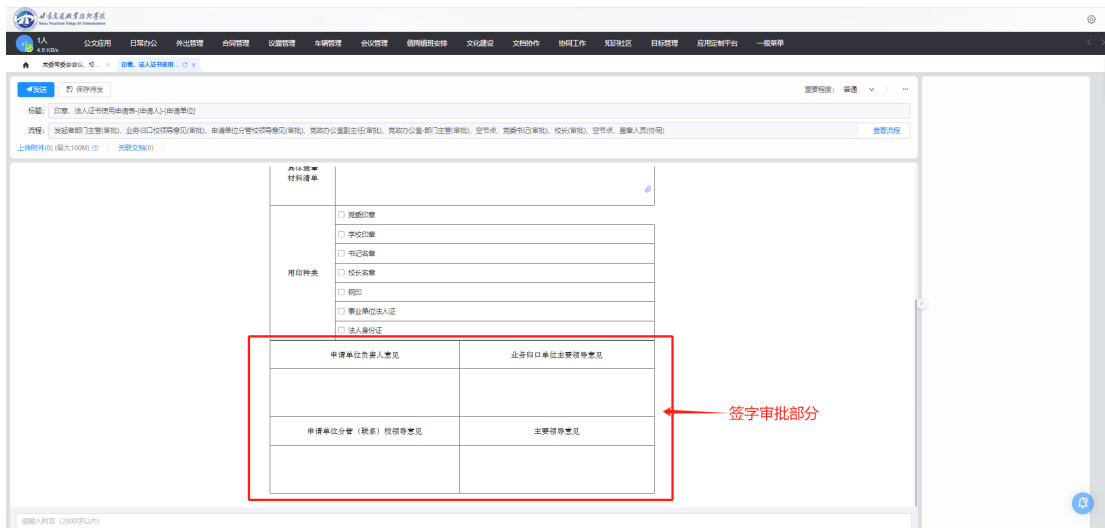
甘肃交通职业技术学院
Gansu Vocational College of Communications

1人
4.5 KB/s

公文应用 日常办公 外出管理 合同管理 设备管理 车辆管理 会议管理 值周值班安排 文化建设 文档协作 协同工作 知识社区 目标管理 应用定制平台 一级菜单

党委常委会会议、校... ×
印章、法人证书使用... C ×

发送 保存待发

重要程度: 普通

标题: 印章、法人证书使用申请表-(申请人)-(申请单位)

流程: 发起者部门主管(审批)、业务归口校领导意见(审批)、申请单位分管校领导意见(审批)、党政办公室副主任(审批)、党政办公室-部门主管(审批)、空节点、党委书记(审批)、校长(审批)、空节点、盖章人员(协同)

查看流程

上传附件(0) (最大100M) 关联文档(0)

具体盖章材料清单

| 用印种类 | 党委印章 |
|---|---|
| | 学校印章 |
| | 书记名章 |
| | 校长名章 |
| | 钢印 |
| | 事业单位法人证 |
| | 法人身份证 |

| 申请单位负责人意见 | 业务归口单位主要领导意见 |
|---|---|
| | |
| 申请单位分管（联系）校领导意见 | 主要领导意见 |
| | |

签字审批部分

请输入附言（2000字以内）